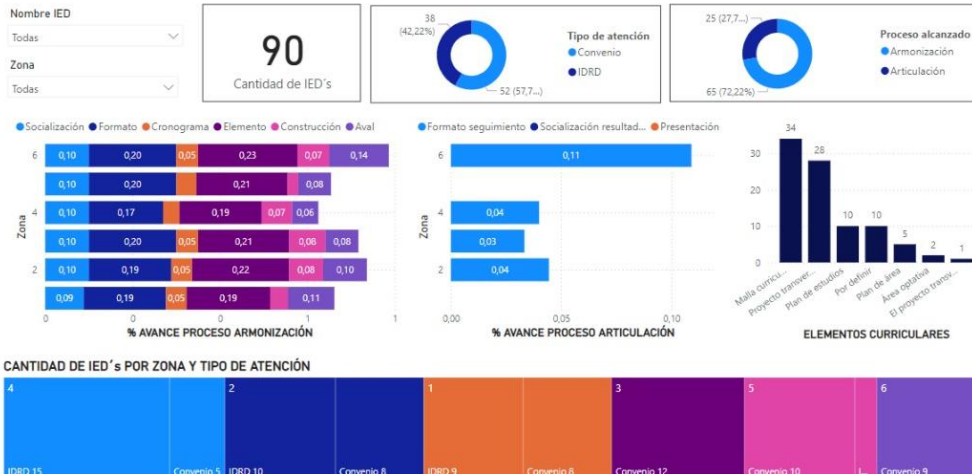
Nombre IED
Todas
Zona
Todas

90
Cantidad de IED´s

38 (42,22%)
52 (57,7...)
Tipo de atención
Convenio
IDRD

25 (27,7...)
65 (72,22%)
Proceso alcanzado
Armonización
Articulación

Socialización Formato Cronograma Elemento Construcción Aval

| Zona | | | | | | |
|---|---|---|---|---|---|---|
| 6 | 0,10 | 0,20 | 0,05 | 0,23 | 0,07 | 0,14 |
| | 0,10 | 0,20 | | 0,21 | | 0,08 |
| 4 | 0,10 | 0,17 | | 0,19 | 0,07 | 0,06 |
| | 0,10 | 0,20 | 0,05 | 0,21 | 0,08 | 0,08 |
| 2 | 0,10 | 0,19 | 0,05 | 0,22 | 0,08 | 0,10 |
| | 0,09 | 0,19 | 0,05 | 0,19 | | 0,11 |

0 0 1 1
% AVANCE PROCESO ARMONIZACIÓN

Formato seguimiento Socialización resultad... Presentación
Zona
6 0,11
4 0,04
0,03
2 0,04
0,00 0,05 0,10
% AVANCE PROCESO ARTICULACIÓN

34 28 10 10 5 2 1
30 20 10 0
Malla curricu... Proyecto transver... Plan de estudios Por definir Plan de área Área optativa El proyecto transv...
ELEMENTOS CURRICULARES

CANTIDAD DE IED´s POR ZONA Y TIPO DE ATENCIÓN
4 IDRD 15 Convenio 5
2 IDRD 10 Convenio 8
1 IDRD 9 Convenio 8
3 Convenio 12
5 Convenio 10
6 Convenio 9